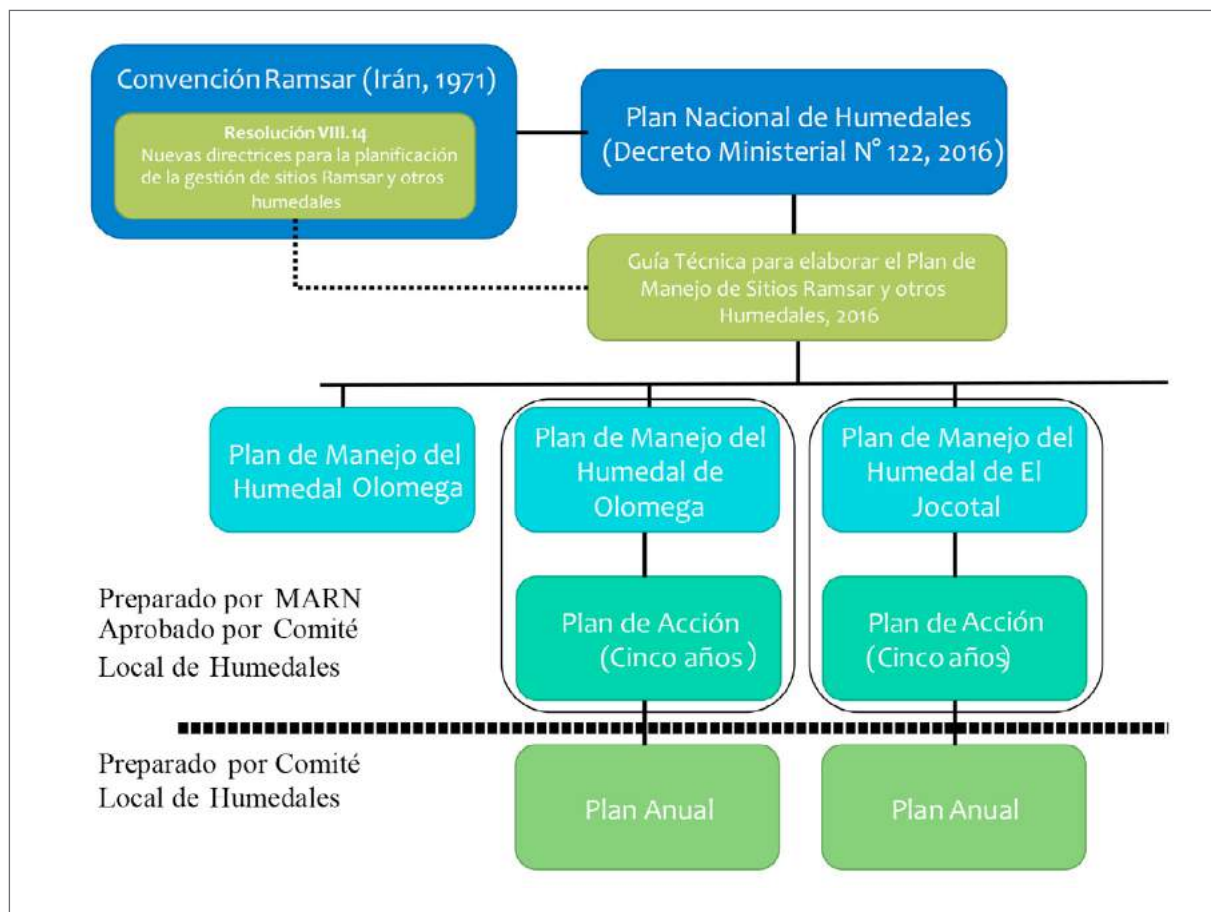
Convención Ramsar (Irán, 1971)

Resolución VIII.14
Nuevas directrices para la planificación de la gestión de sitios Ramsar y otros humedales

Plan Nacional de Humedales
(Decreto Ministerial N° 122, 2016)

Guía Técnica para elaborar el Plan de Manejo de Sitios Ramsar y otros Humedales, 2016

Plan de Manejo del Humedal Olomega

Plan de Manejo del Humedal de Olomega

Plan de Manejo del Humedal de El Jocotal

Preparado por MARN
Aprobado por Comité Local de Humedales

Plan de Acción
(Cinco años)

Plan de Acción
(Cinco años)

Preparado por Comité Local de Humedales

Plan Anual

Plan Anual